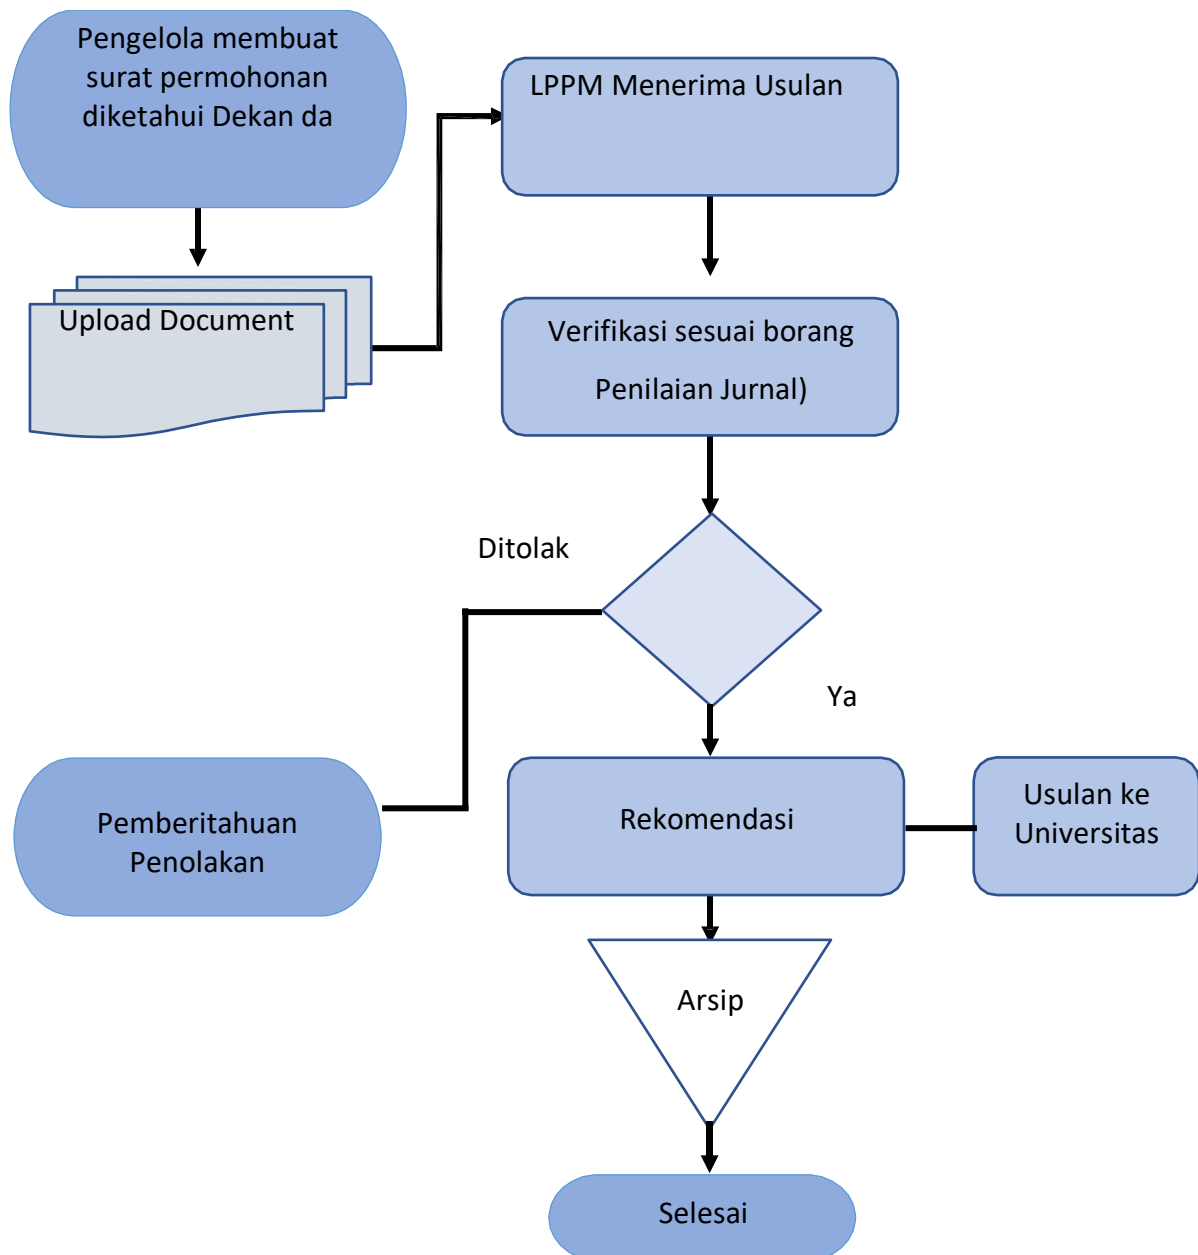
Pengelola membuat surat permohonan diketahui Dekan da

Upload Document

LPPM Menerima Usulan

Verifikasi sesuai borang

Penilaian Jurnal)

Ditolak

Ya

Pemberitahuan Penolakan

Rekomendasi

Usulan ke Universitas

Arsip

Selesai